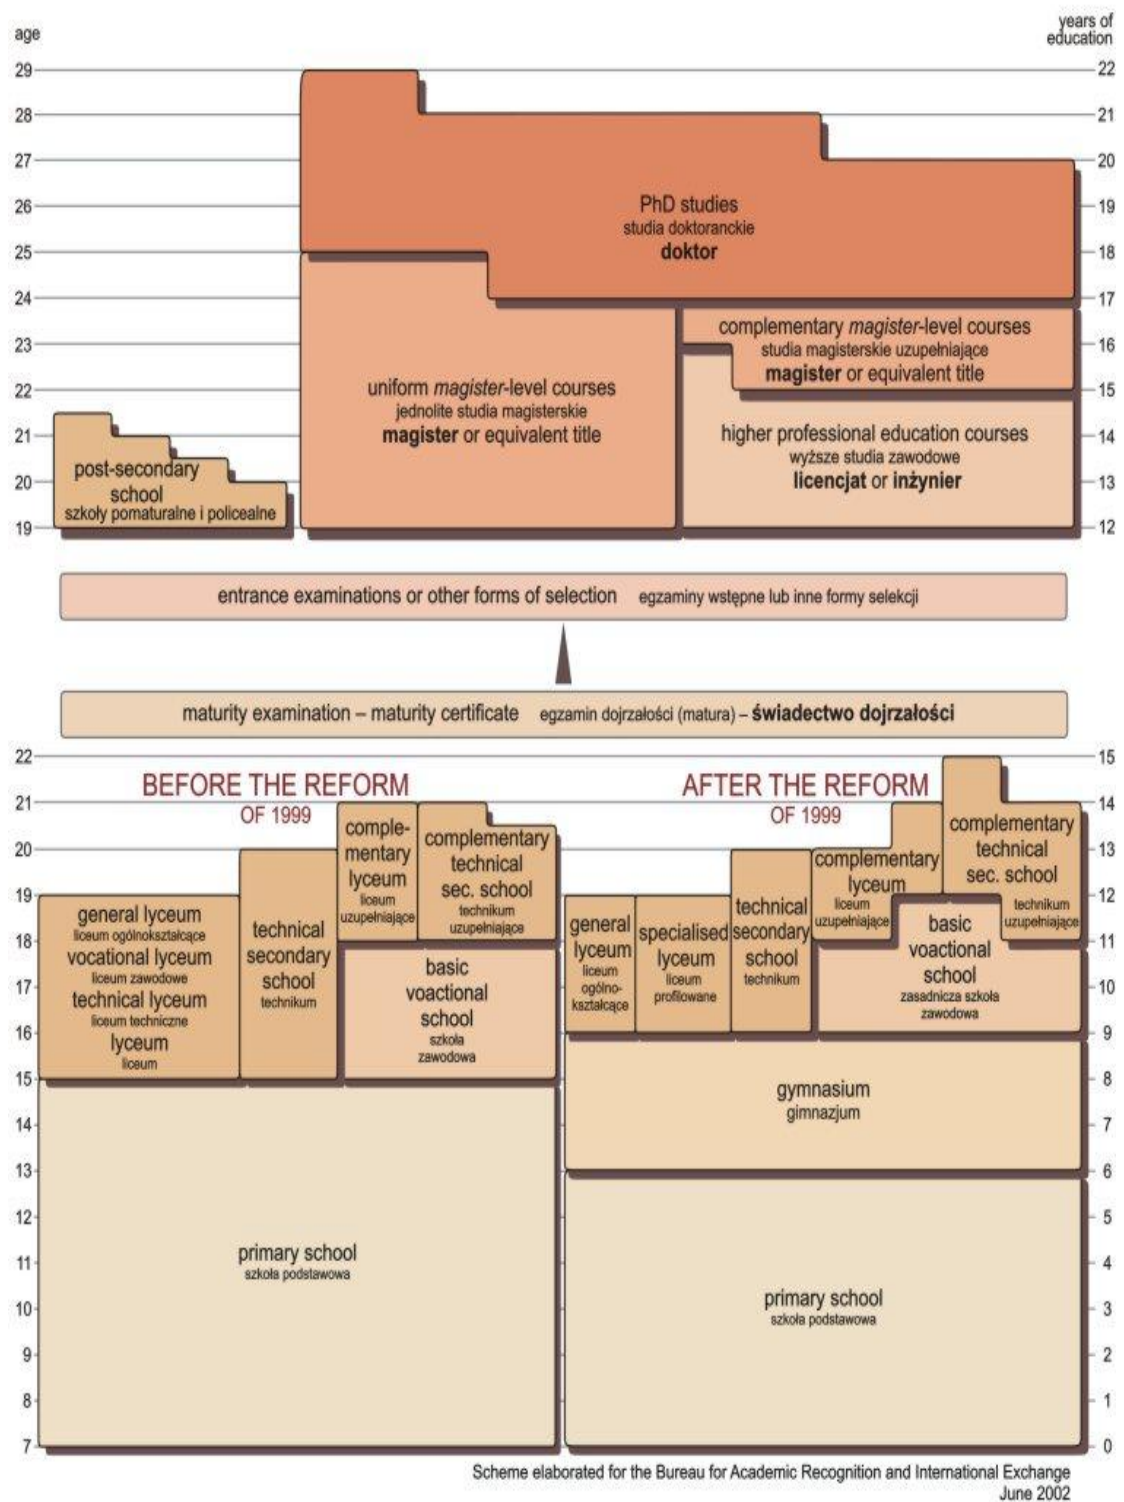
age

years of education

29 28 27 26 25 24 23 22 21 20 19

22 21 20 19 18 17 16 15 14 13 12

PhD studies
studia doktoranckie
**doktor**

complementary *magister*-level courses
studia magisterskie uzupełniające
**magister** or equivalent title

uniform *magister*-level courses
jednolite studia magisterskie
**magister** or equivalent title

higher professional education courses
wyższe studia zawodowe
**licencjat** or **inżynier**

post-secondary school
szkoły pomaturalne i policealne

entrance examinations or other forms of selection egzaminy wstępne lub inne formy selekcji

maturity examination – maturity certificate egzamin dojrzałości (matura) – **świadectwo dojrzałości**

22 21 20 19 18 17 16 15 14 13 12 11 10 9 8 7

15 14 13 12 11 10 9 8 7 6 5 4 3 2 1 0

BEFORE THE REFORM
OF 1999

AFTER THE REFORM
OF 1999

general lyceum
liceum ogólnokształcące
vocational lyceum
liceum zawodowe
technical lyceum
liceum techniczne
lyceum
liceum

technical secondary school
technikum

complementary lyceum
liceum uzupełniające

complementary technical sec. school
technikum uzupełniające

basic voactional school
szkoła zawodowa

primary school
szkoła podstawowa

general lyceum
liceum ogólno-kształcące

specialised lyceum
liceum profilowane

technical secondary school
technikum

complementary lyceum
liceum uzupełniające

complementary technical sec. school
technikum uzupełniające

basic voactional school
zasadnicza szkoła zawodowa

gymnasium
gimnazjum

primary school
szkoła podstawowa

Scheme elaborated for the Bureau for Academic Recognition and International Exchange
June 2002